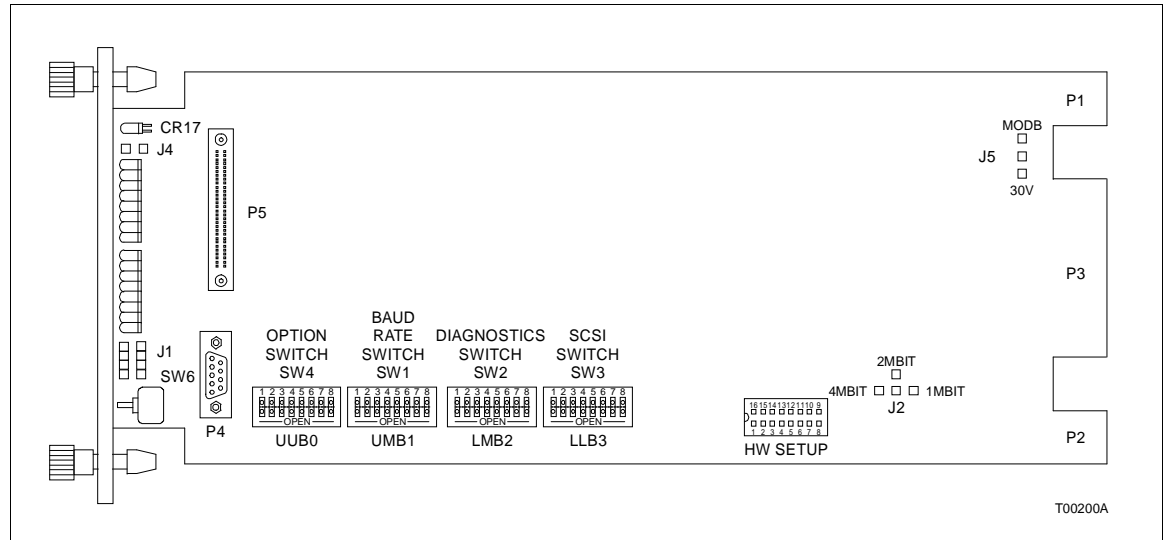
CR17
J4
P5
J1
SW6
P4
OPTION SWITCH SW4
1 2 3 4 5 6 7 8
OPEN
UUB0
BAUD RATE SWITCH SW1
1 2 3 4 5 6 7 8
OPEN
UMB1
DIAGNOSTICS SWITCH SW2
1 2 3 4 5 6 7 8
OPEN
LMB2
SCSI SWITCH SW3
1 2 3 4 5 6 7 8
OPEN
LLB3
16 15 14 13 12 11 10 9
1 2 3 4 5 6 7 8
HW SETUP
2MBIT
4MBIT
1MBIT
J2
P1
MODB
J5
30V
P3
P2
T00200A